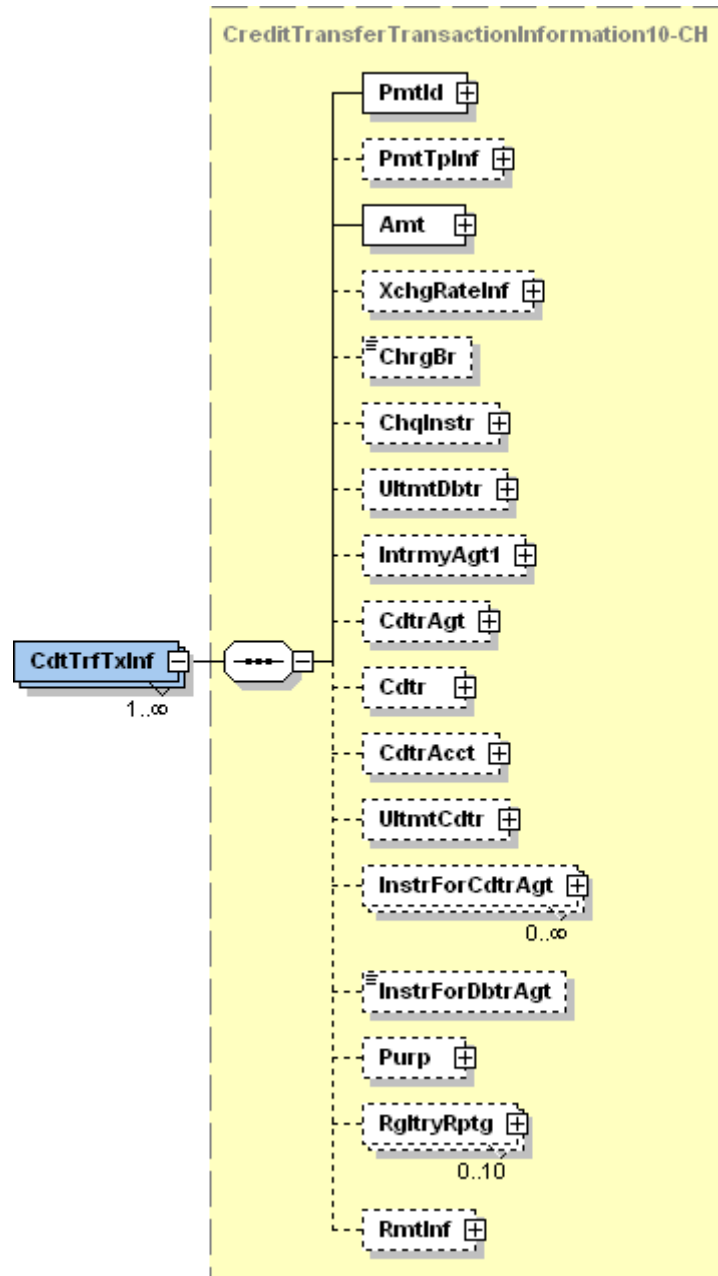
CreditTransferTransactionInformation10-CH

CdtTrfTxInf
1..∞

PmtId
PmtTpInf
Amt
XchgRateInf
ChrgBr
ChqInstr
UltmtDbtr
IntrmyAgt1
CdtrAgt
Cdtr
CdtrAcct
UltmtCdtr
InstrForCdtrAgt
0..∞
InstrForDbtrAgt
Purp
RgltryRptg
0..10
RmtInf